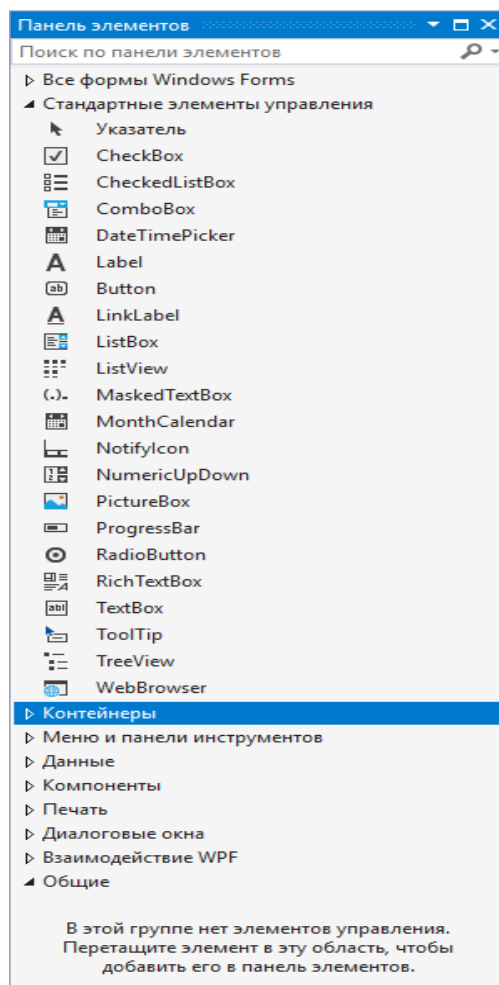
Панель элементов
Поиск по панели элементов
▷ Все формы Windows Forms
◢ Стандартные элементы управления
Указатель
CheckBox
CheckedListBox
ComboBox
DateTimePicker
Label
Button
LinkLabel
ListBox
ListView
MaskedTextBox
MonthCalendar
NotifyIcon
NumericUpDown
PictureBox
ProgressBar
RadioButton
RichTextBox
TextBox
ToolTip
TreeView
WebBrowser
▷ Контейнеры
▷ Меню и панели инструментов
▷ Данные
▷ Компоненты
▷ Печать
▷ Диалоговые окна
▷ Взаимодействие WPF
◢ Общие

В этой группе нет элементов управления. Перетащите элемент в эту область, чтобы добавить его в панель элементов.